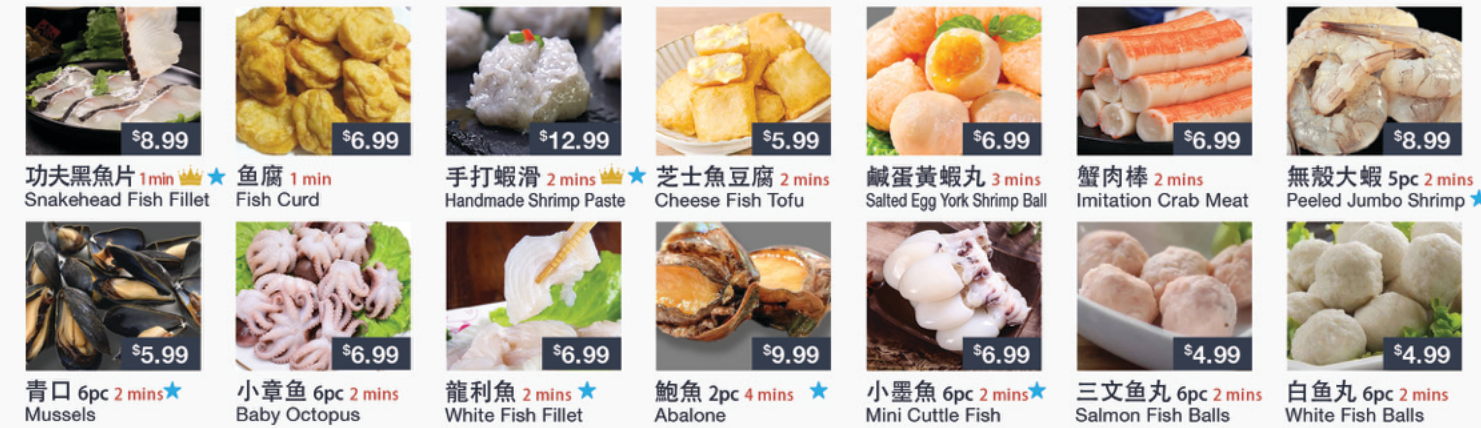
$8.99
功夫黑魚片 1min
Snakehead Fish Fillet

$6.99
鱼腐 1 min
Fish Curd

$12.99
手打蝦滑 2 mins
Handmade Shrimp Paste

$5.99
芝士魚豆腐 2 mins
Cheese Fish Tofu

$6.99
鹹蛋黃蝦丸 3 mins
Salted Egg York Shrimp Ball

$6.99
蟹肉棒 2 mins
Imitation Crab Meat

$8.99
無殼大蝦 5pc 2 mins
Peeled Jumbo Shrimp

$5.99
青口 6pc 2 mins
Mussels

$6.99
小章鱼 6pc 2 mins
Baby Octopus

$6.99
龍利魚 2 mins
White Fish Fillet

$9.99
鮑魚 2pc 4 mins
Abalone

$6.99
小墨魚 6pc 2 mins
Mini Cuttle Fish

$4.99
三文鱼丸 6pc 2 mins
Salmon Fish Balls

$4.99
白鱼丸 6pc 2 mins
White Fish Balls